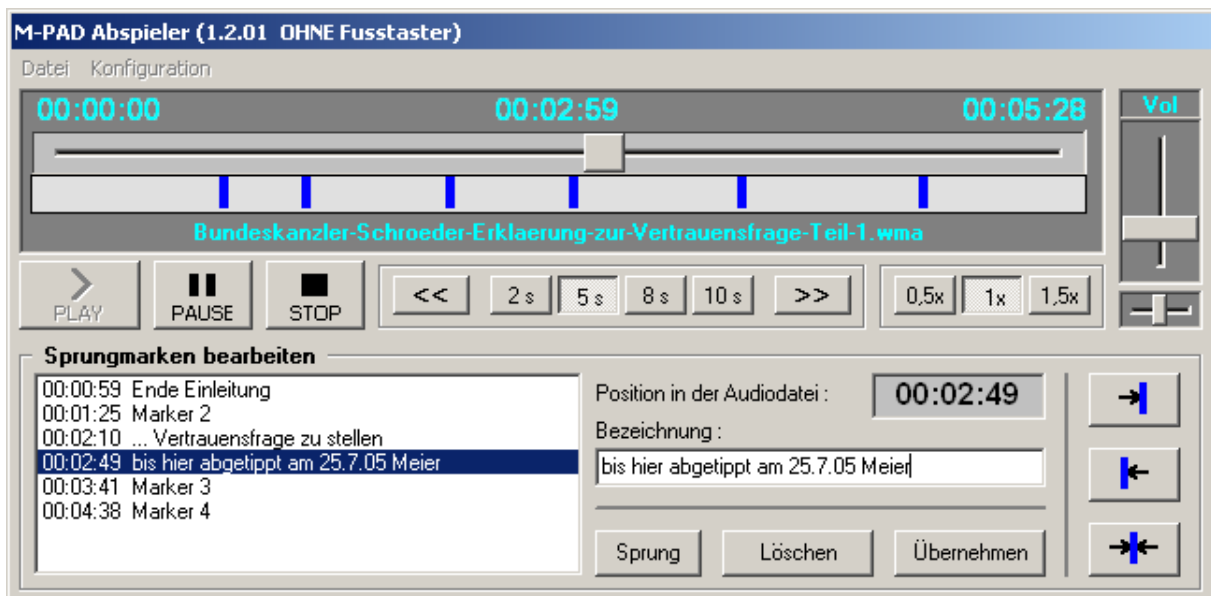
M-PAD Abspieler (1.2.01 OHNE Fusstaster)

Datei Konfiguration

00:00:00 00:02:59 00:05:28

Vol

Bundeskanzler-Schroeder-Erklaerung-zur-Vertrauensfrage-Teil-1.wma

PLAY PAUSE STOP

<< 2 s 5 s 8 s 10 s >>

0,5x 1x 1,5x

Sprungmarken bearbeiten

00:00:59 Ende Einleitung
00:01:25 Marker 2
00:02:10 ... Vertrauensfrage zu stellen
00:02:49 bis hier abgetippt am 25.7.05 Meier
00:03:41 Marker 3
00:04:38 Marker 4

Position in der Audiodatei : 00:02:49

Bezeichnung :

bis hier abgetippt am 25.7.05 Meier

Sprung Löschen Übernehmen